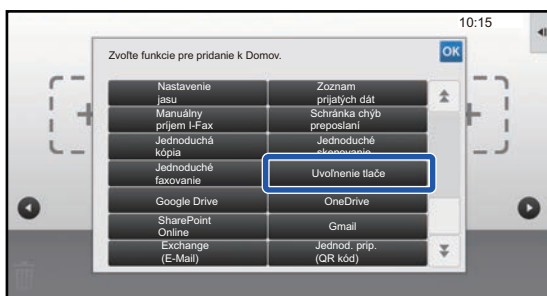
10:15

Zvoľte funkcie pre pridanie k Domov.

OK

Nastavenie jasu

Zoznam prijatých dát

Manuálny príjem I-Fax

Schránka chýb preposlaní

Jednoduchá kópia

Jednoduché skenovanie

Jednoduché faxovanie

Uvoľnenie tlače

Google Drive

OneDrive

SharePoint Online

Gmail

Exchange (E-Mail)

Jednod. príp. (QR kód)